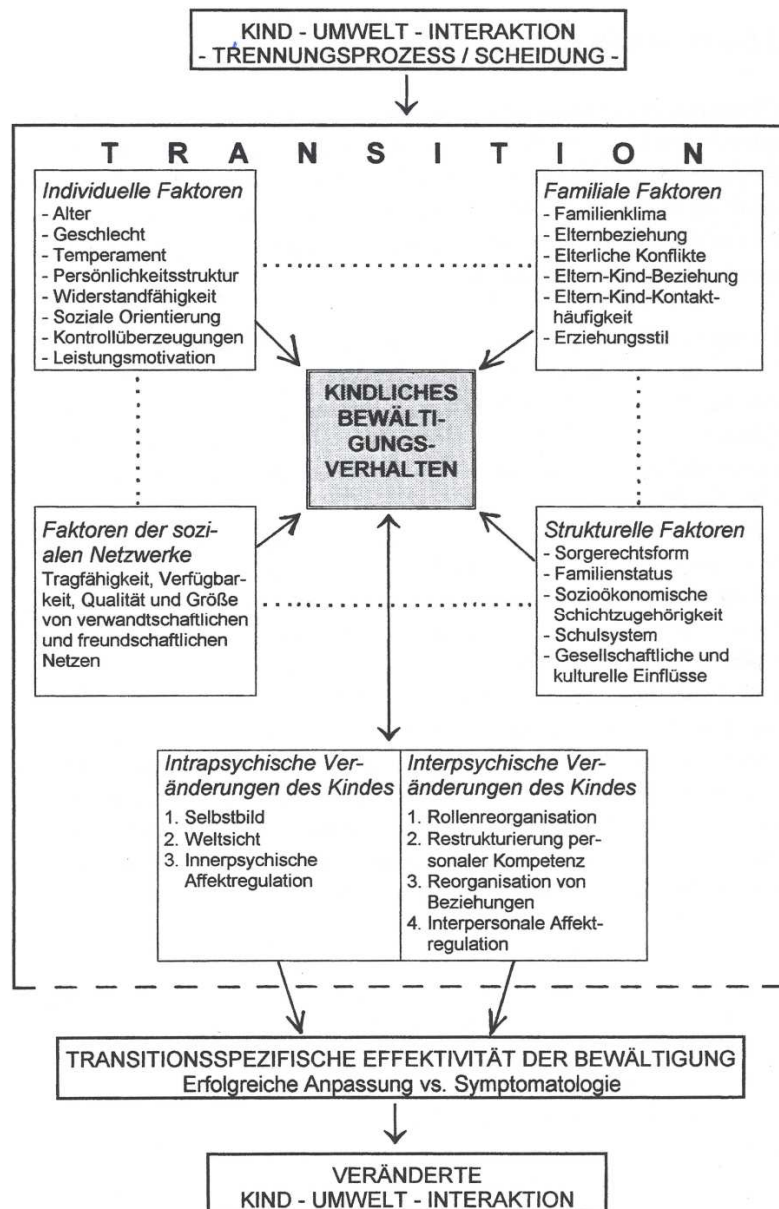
KIND - UMWELT - INTERAKTION
- TRENNUNGSPROZESS / SCHEIDUNG -

T R A N S I T I O N

Individuelle Faktoren
- Alter
- Geschlecht
- Temperament
- Persönlichkeitsstruktur
- Widerstandfähigkeit
- Soziale Orientierung
- Kontrollüberzeugungen
- Leistungsmotivation

Familiale Faktoren
- Familienklima
- Elternbeziehung
- Elterliche Konflikte
- Eltern-Kind-Beziehung
- Eltern-Kind-Kontakthäufigkeit
- Erziehungsstil

KINDLICHES BEWÄLTIGUNGSVERHALTEN

Faktoren der sozialen Netzwerke
Tragfähigkeit, Verfügbarkeit, Qualität und Größe von verwandtschaftlichen und freundschaftlichen Netzen

Strukturelle Faktoren
- Sorgerechtsform
- Familienstatus
- Sozioökonomische Schichtzugehörigkeit
- Schulsystem
- Gesellschaftliche und kulturelle Einflüsse

Intrapsychische Veränderungen des Kindes
1. Selbstbild
2. Weltsicht
3. Innerpsychische Affektregulation

Interpsychische Veränderungen des Kindes
1. Rollenreorganisation
2. Restrukturierung personaler Kompetenz
3. Reorganisation von Beziehungen
4. Interpersonale Affektregulation

TRANSITIONSSPEZIFISCHE EFFEKTIVITÄT DER BEWÄLTIGUNG
Erfolgreiche Anpassung vs. Symptomatologie

VERÄNDERTE
KIND - UMWELT - INTERAKTION